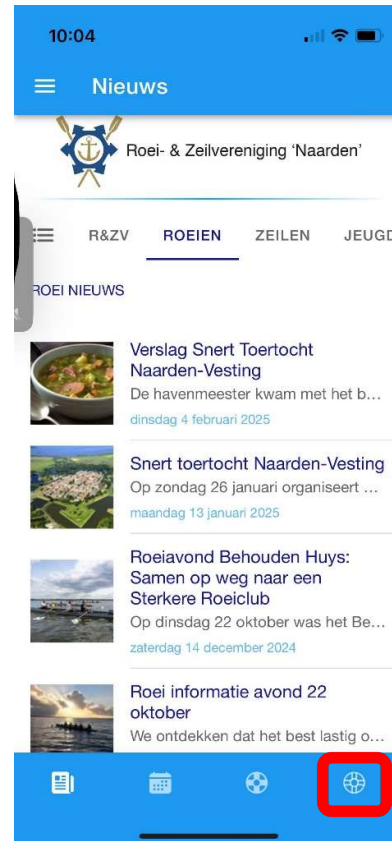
10:04

Nieuws

Roei- & Zeilvereniging 'Naarden'

R&ZV ROEIEN ZEILEN JEUGD

ROEI NIEUWS

Verslag Snert Toertocht Naarden-Vesting
De havenmeester kwam met het b...
dinsdag 4 februari 2025

Snert toertocht Naarden-Vesting
Op zondag 26 januari organiseert ...
maandag 13 januari 2025

Roeiavond Behouden Huys: Samen op weg naar een Sterkere Roeiclub
Op dinsdag 22 oktober was het Be...
zaterdag 14 december 2024

Roei informatie avond 22 oktober
We ontdekken dat het best lastig o...